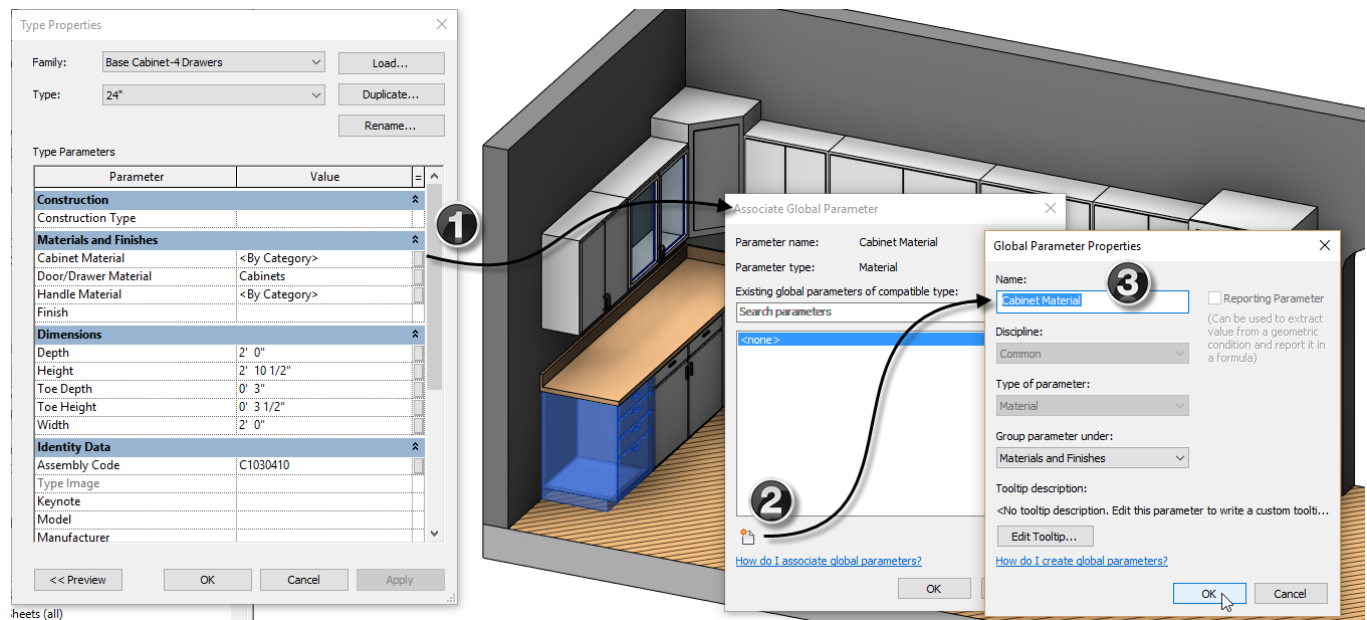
Type Properties

Family: Base Cabinet-4 Drawers
Load...

Type: 24"
Duplicate...

Rename...

Type Parameters

| Parameter | Value |
|---|---|
| **Construction** | |
| Construction Type | |
| **Materials and Finishes** | |
| Cabinet Material | <By Category> |
| Door/Drawer Material | Cabinets |
| Handle Material | <By Category> |
| Finish | |
| **Dimensions** | |
| Depth | 2' 0" |
| Height | 2' 10 1/2" |
| Toe Depth | 0' 3" |
| Toe Height | 0' 3 1/2" |
| Width | 2' 0" |
| **Identity Data** | |
| Assembly Code | C1030410 |
| Type Image | |
| Keynote | |
| Model | |
| Manufacturer | |

<< Preview
OK
Cancel
Apply

Sheets (all)

1

Associate Global Parameter

Parameter name: Cabinet Material
Parameter type: Material
Existing global parameters of compatible type:
Search parameters
<none>

2

How do I associate global parameters?
OK

Global Parameter Properties

3

Name:
Cabinet Material
Reporting Parameter
(Can be used to extract value from a geometric condition and report it in a formula)

Discipline:
Common

Type of parameter:
Material

Group parameter under:
Materials and Finishes

Tooltip description:
<No tooltip description. Edit this parameter to write a custom toolti...
Edit Tooltip...

How do I create global parameters?
OK
Cancel